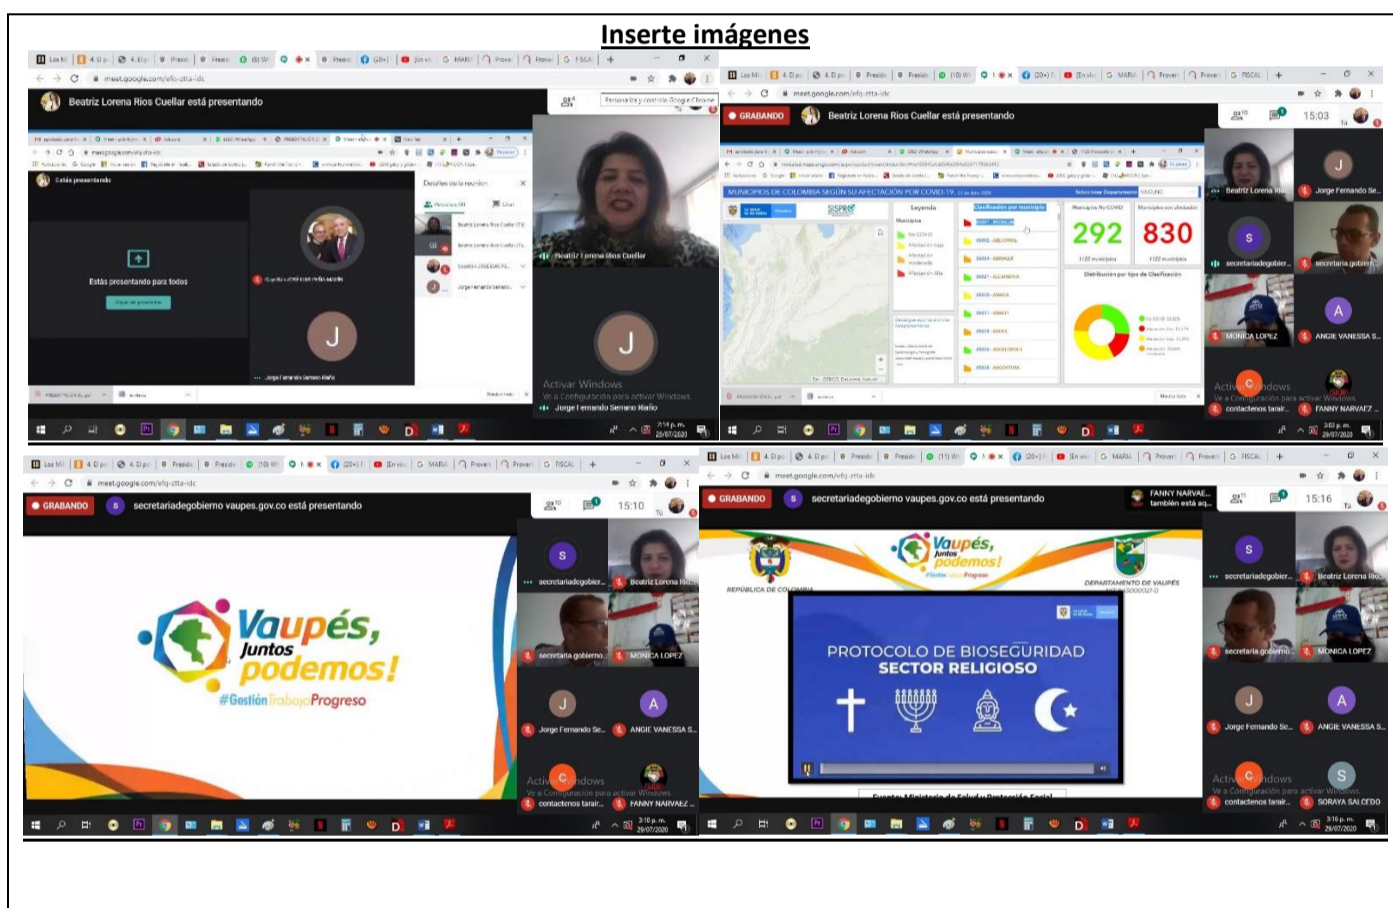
Inserte imágenes

meet.google.com/efq-ztta-idc

Beatriz Lorena Rios Cuellar está presentando

Estás presentando para todos

Dejar de presentar

Detalles de la reunión

Beatriz Lorena Rios Cuellar

Jorge Fernando Serrano Riaño

Activar Windows
Ve a Configuración para activar Windows.

2:14 p. m.
29/07/2020

GRABANDO

Beatriz Lorena Rios Cuellar está presentando

MUNICIPIOS DE COLOMBIA SEGÚN SU AFECTACIÓN POR COVID-19

292

830

15:03

Beatriz Lorena Rios

Jorge Fernando Se...

secretariadegobier...

secretaria gobierno

MONICA LOPEZ

ANGIE VANESSA S...

contactenos tarair...

FANNY NARVAEZ

Activar Windows
Ve a Configuración para activar Windows.

3:03 p. m.
29/07/2020

GRABANDO

secretariadegobierno vaupes.gov.co está presentando

15:10

Vaupés, Juntos podemos!

#Gestión Trabajo Progreso

secretariadegobier...

Beatriz Lorena Rio...

secretaria gobierno

MONICA LOPEZ

Jorge Fernando Se...

ANGIE VANESSA S...

contactenos tarair...

FANNY NARVAEZ

Activar Windows
Ve a Configuración para activar Windows.

3:10 p. m.
29/07/2020

GRABANDO

secretariadegobierno vaupes.gov.co está presentando

FANNY NARVAE... también está aq...

15:16

Vaupés, Juntos podemos!

#Gestión Trabajo Progreso

REPÚBLICA DE COLOMBIA

DEPARTAMENTO DE VAUPÉS

PROTOCOLO DE BIOSEGURIDAD
SECTOR RELIGIOSO

Fuente: Ministerio de Salud y Protección Social

secretariadegobier...

Beatriz Lorena Rio...

secretaria gobierno

MONICA LOPEZ

Jorge Fernando Se...

ANGIE VANESSA S...

contactenos tarair...

SORAYA SALCEDO

Activar Windows
Ve a Configuración para activar Windows.

3:16 p. m.
29/07/2020